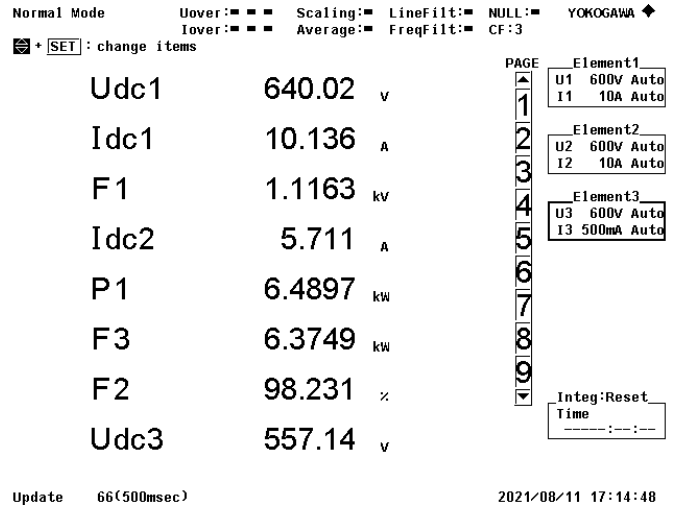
Normal Mode Uover:■ ■ ■ Iover:■ ■ ■ Scaling:■ Average:■ LineFilt:■ FreqFilt:■ NULL:■ CF:3 YOKOGAWA ◆

+ SET : change items

Udc1 640.02 V

Idc1 10.136 A

F1 1.1163 kV

Idc2 5.711 A

P1 6.4897 kW

F3 6.3749 kW

F2 98.231 %

Udc3 557.14 V

PAGE
1
2
3
4
5
6
7
8
9

Element1
U1 600V Auto
I1 10A Auto

Element2
U2 600V Auto
I2 10A Auto

Element3
U3 600V Auto
I3 500mA Auto

Integ:Reset
Time
-----:--:--

Update 66(500msec)

2021/08/11 17:14:48